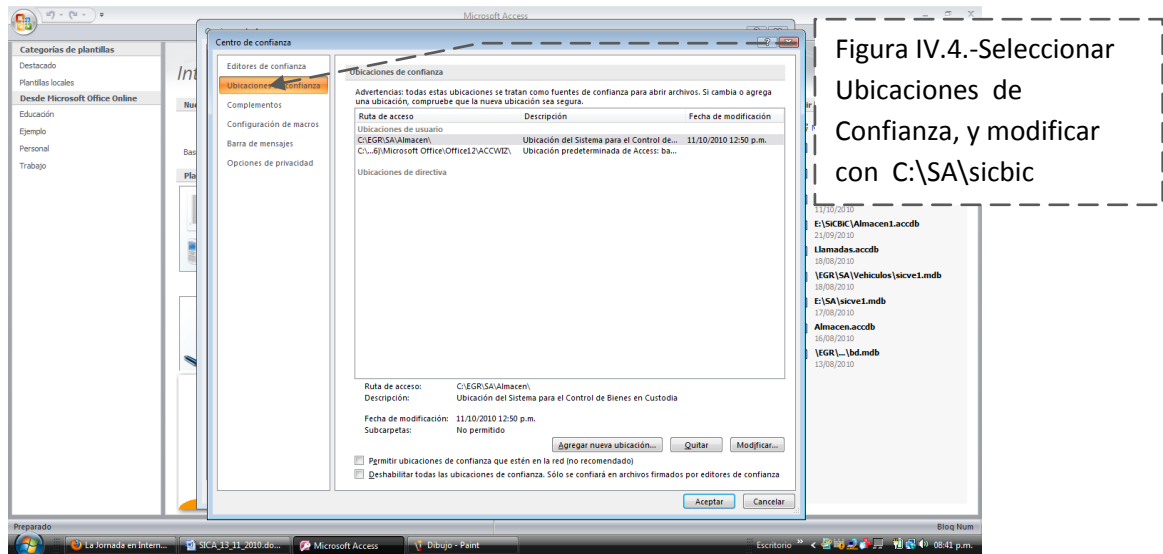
Microsoft Access

Categorías de plantillas
Destacado
Plantillas locales
Desde Microsoft Office Online
Educación
Ejemplo
Personal
Trabajo

Int
Nu
Bas
Pla

Centro de confianza

Editores de confianza
Ubicaciones de confianza
Complementos
Configuración de macros
Barra de mensajes
Opciones de privacidad

Ubicaciones de confianza

Advertencias: todas estas ubicaciones se tratan como fuentes de confianza para abrir archivos. Si cambia o agrega una ubicación, compruebe que la nueva ubicación sea segura.

| Ruta de acceso | Descripción | Fecha de modificación |
|---|---|---|
| Ubicaciones de usuario | | |
| C:\EGR\SA\Almacen\ | Ubicación del Sistema para el Control de... | 11/10/2010 12:50 p.m. |
| C:\...6)\Microsoft Office\Office12\ACCWIZ\ | Ubicación predeterminada de Access: ba... | |
| Ubicaciones de directiva | | |

Ruta de acceso: C:\EGR\SA\Almacen\
Descripción: Ubicación del Sistema para el Control de Bienes en Custodia

Fecha de modificación: 11/10/2010 12:50 p.m.
Subcarpetas: No permitido

Agregar nueva ubicación... Quitar Modificar...

Permitir ubicaciones de confianza que estén en la red (no recomendado)
Deshabilitar todas las ubicaciones de confianza. Sólo se confiará en archivos firmados por editores de confianza

Aceptar Cancelar

Figura IV.4.-Seleccionar Ubicaciones de Confianza, y modificar con C:\SA\sicbic

11/10/2010
E:\SiCBiC\Almacen1.accdb
21/09/2010
Llamadas.accdb
18/08/2010
\EGR\SA\Vehiculos\sicve1.mdb
18/08/2010
E:\SA\sicve1.mdb
17/08/2010
Almacen.accdb
16/08/2010
\EGR\...\bd.mdb
13/08/2010

Preparado
Bloq Num

La Jornada en Intern... SICA_13_11_2010.do... Microsoft Access Dibujo - Paint
Escritorio 08:41 p.m.